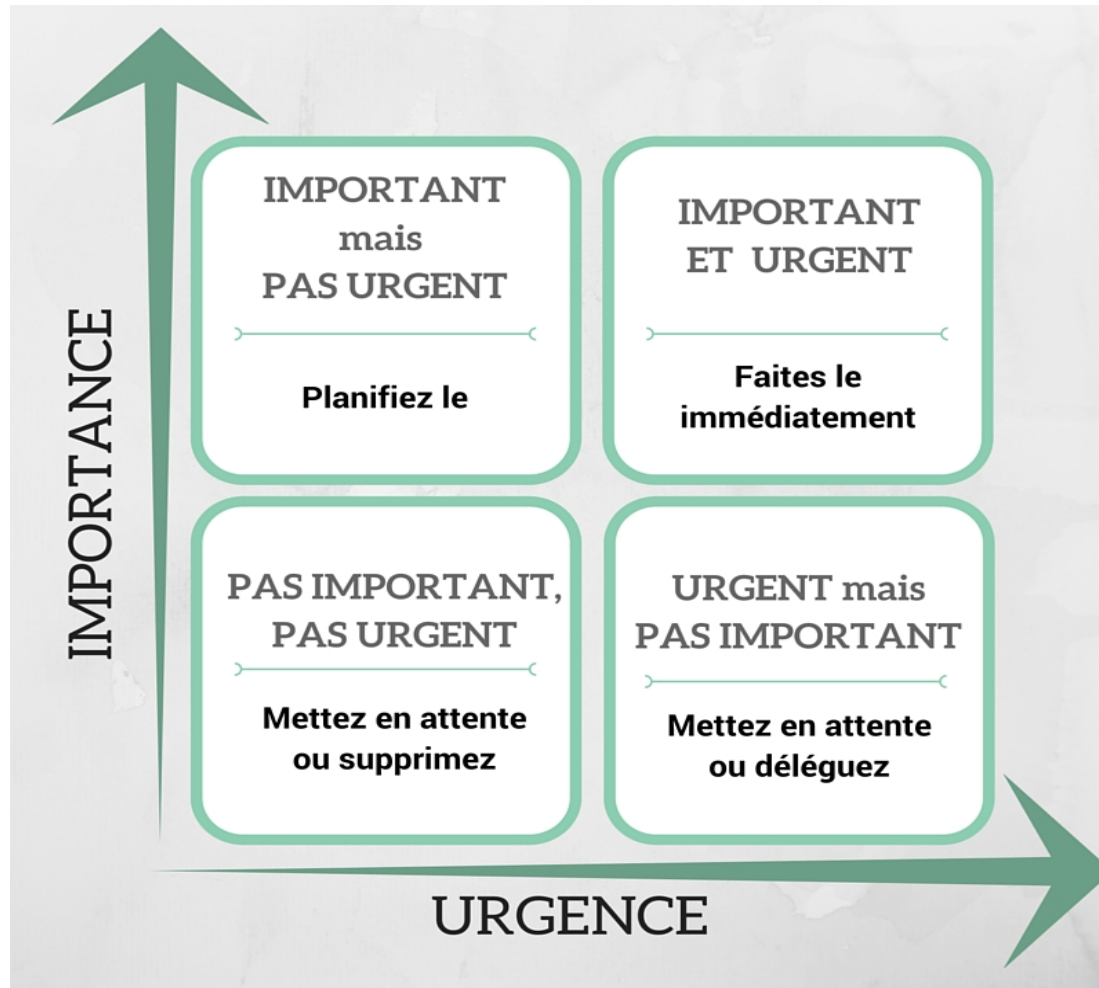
IMPORTANCE

IMPORTANT mais PAS URGENT

Planifiez le

IMPORTANT ET URGENT

Faites le immédiatement

PAS IMPORTANT, PAS URGENT

Mettez en attente ou supprimez

URGENT mais PAS IMPORTANT

Mettez en attente ou déléguez

URGENCE